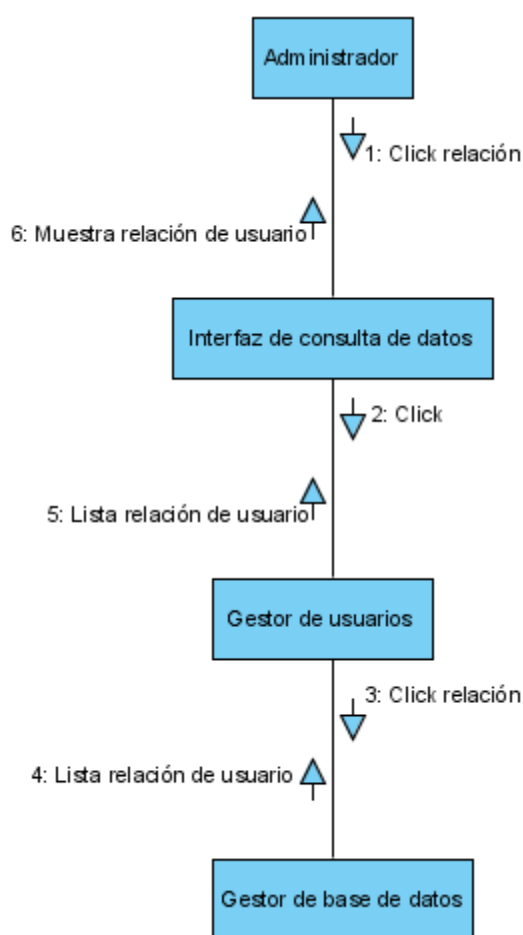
Administrador

1: Click relación

6: Muestra relación de usuario

Interfaz de consulta de datos

2: Click

5: Lista relación de usuario

Gestor de usuarios

3: Click relación

4: Lista relación de usuario

Gestor de base de datos